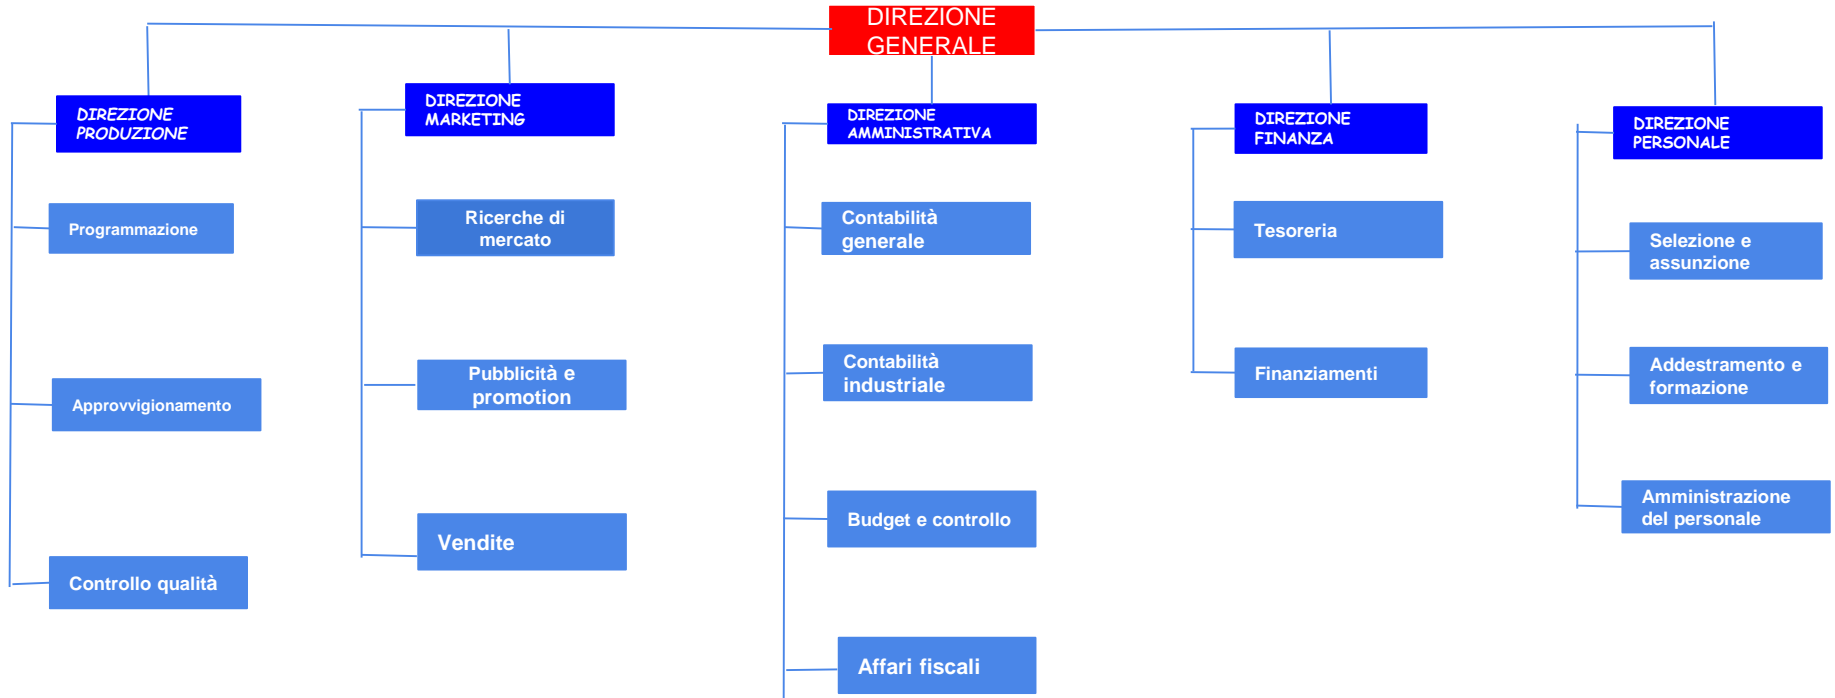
DIREZIONE GENERALE

DIREZIONE PRODUZIONE

Programmazione

Approvvigionamento

Controllo qualità

DIREZIONE MARKETING

Ricerche di mercato

Pubblicità e promotion

Vendite

DIREZIONE AMMINISTRATIVA

Contabilità generale

Contabilità industriale

Budget e controllo

Affari fiscali

DIREZIONE FINANZA

Tesoreria

Finanziamenti

DIREZIONE PERSONALE

Selezione e assunzione

Addestramento e formazione

Amministrazione del personale